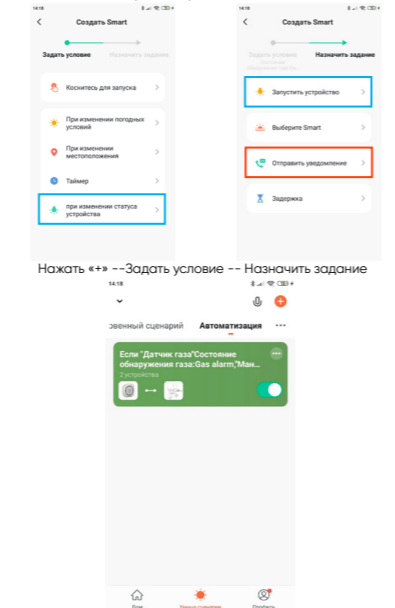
14:18

Создать Smart

Задать условие    Назначить задание

Коснитесь для запуска

При изменении погодных условий

При изменении местоположения

Таймер

при изменении статуса устройства

14:18

Создать Smart

Задать условие    Назначить задание

Запустить устройство

Выберите Smart

Отправить уведомление

Задержка

Нажать «+» --Задать условие -- Назначить задание

14:18

овенный сценарий    Автоматизация

Если "Датчик газа"Состояние обнаружения газа:Gas alarm,"Ман...
2 устройства

Дом    Умные сценарии    Профиль